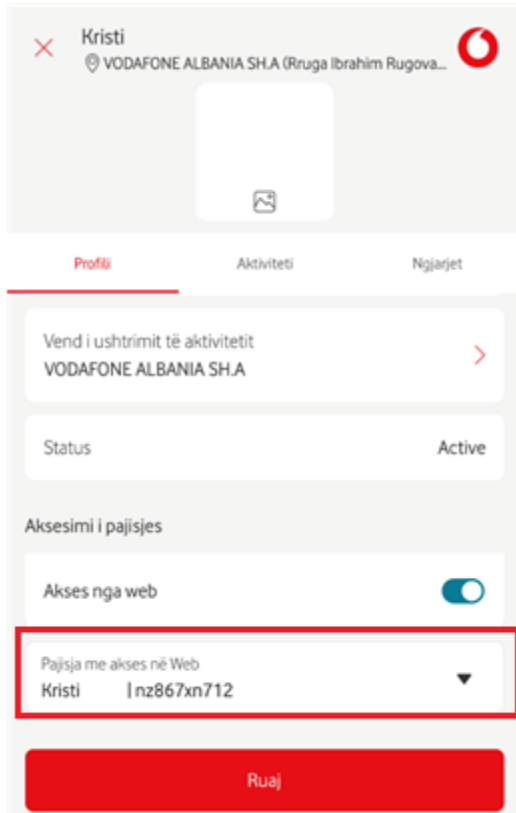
Kristi
VODAFONE ALBANIA SH.A (Rruga Ibrahim Rugova...

Profili
Aktiviteti
Ngjarjet

Vend i ushtrimit të aktivitetit
VODAFONE ALBANIA SH.A

Status
Active

Aksesimi i pajisjes

Akses nga web

Pajisja me akses në Web
Kristi |nz867xn712

Ruaj